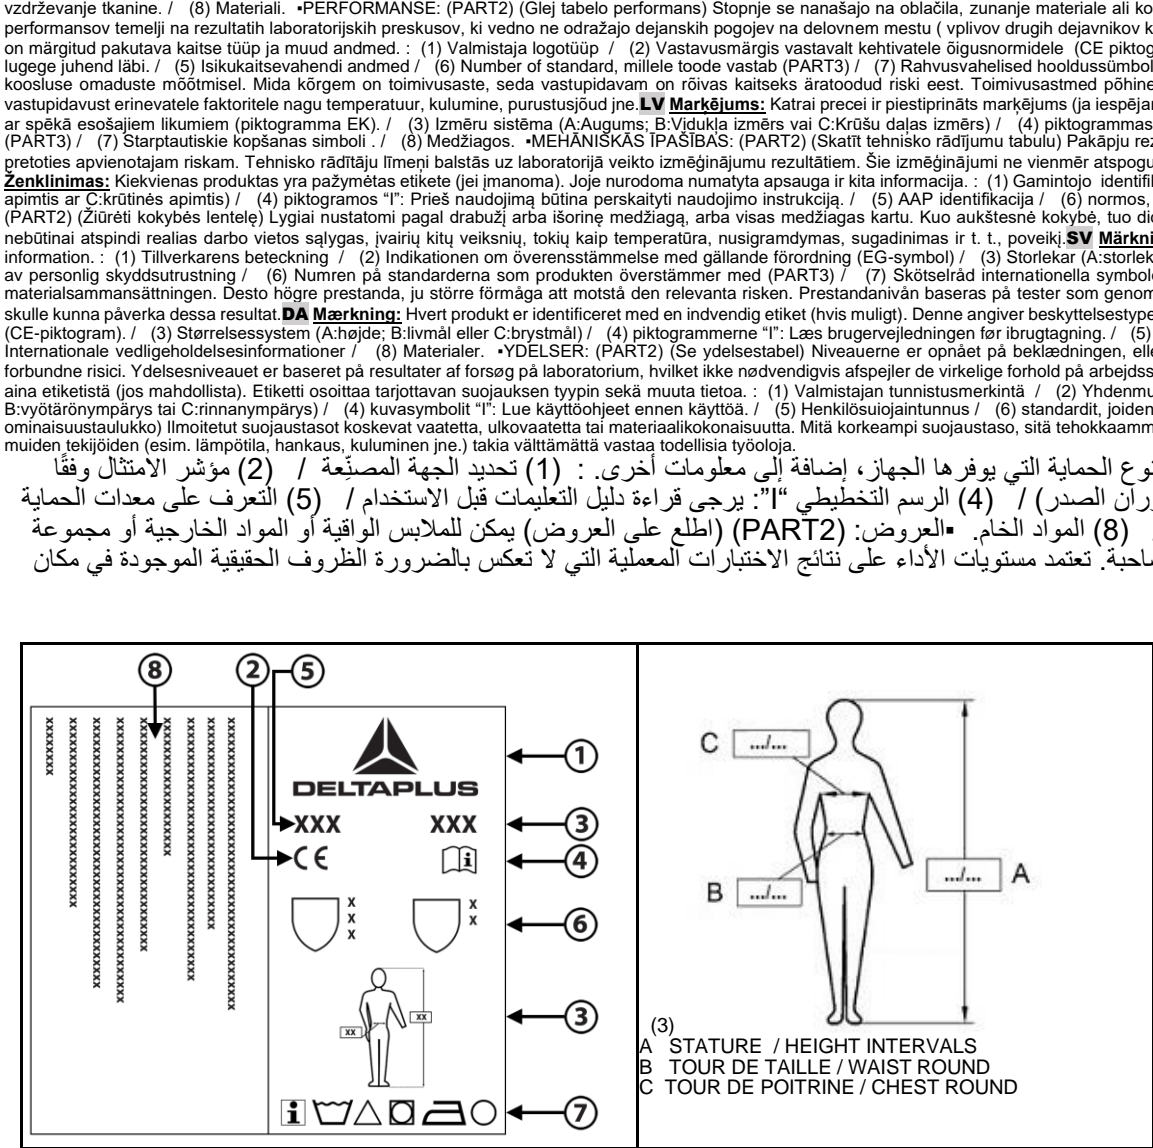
vzdrževanje tkanine. / (8) Materiali. ▪PERFORMANSE: (PART2) (Glej tabelo performans) Stopnje se nanašajo na oblačila, zunanje materiale ali ko performansov temelji na rezultatih laboratorijskih preskusov, ki vedno ne odražajo dejanskih pogojev na delovnem mestu ( vplivov drugih dejavnikov k on märgitud pakutava kaitse tüüp ja muud andmed. : (1) Valmistaja logotüüp / (2) Vastavusmärgis vastavalt kehtivatele õigusnormidele (CE piktog lugege juhend läbi. / (5) Isikukaitsevahendi andmed / (6) Number of standard, millele toode vastab (PART3) / (7) Rahvusvahelised hooldussümbol koosluse omaduste mõõtmisel. Mida kõrgem on toimivusaste, seda vastupidavam on rõivas kaitseks äratoodud riski eest. Toimivusastmed põhine vastupidavust erinevatele faktoritele nagu temperatuur, kulumine, purustusjõud jne.LV Marķējums: Katrai precei ir piestiprināts marķējums (ja iespējar ar spēkā esošajiem likumiem (piktogramma EK). / (3) Izmēru sistēma (A:Augums; B:Vidukļa izmērs vai C:Krūšu daļas izmērs) / (4) piktogrammas (PART3) / (7) Starptautiskie kopšanas simboli . / (8) Medžiagos. ▪MEHĀNISKĀS ĪPAŠĪBAS: (PART2) (Skatīt tehnisko rādījumu tabulu) Pakāpju rez pretoties apvienotajam riskam. Tehnisko rādītāju līmeņi balstās uz laboratorijā veikto izmēģinājumu rezultātiem. Šie izmēģinājumi ne vienmēr atspogu Ženklinimas: Kiekvienas produktas yra pažymėtas etikete (jei įmanoma). Joje nurodoma numatyta apsauga ir kita informacija. : (1) Gamintojo identifi apimtis ar C:krūtinės apimtis) / (4) piktogramos "I": Prieš naudojimą būtina perskaityti naudojimo instrukciją. / (5) AAP identifikacija / (6) normos, (PART2) (Žiūrėti kokybės lentelę) Lygiai nustatomi pagal drabužį arba išorinę medžiagą, arba visas medžiagas kartu. Kuo aukštesnė kokybė, tuo di nebūtinai atspindi realias darbo vietos sąlygas, įvairių kitų veiksnių, tokių kaip temperatūra, nusigramdymas, sugadinimas ir t. t., poveikį.SV Märkni information. : (1) Tillverkarens beteckning / (2) Indikationen om överensstämmelse med gällande förordning (EG-symbol) / (3) Storlekar (A:storlek av personlig skyddsutrustning / (6) Numren på standarderna som produkten överstämmer med (PART3) / (7) Skötselråd internationella symbol materialsammansättningen. Desto högre prestanda, ju större förmåga att motstå den relevanta risken. Prestandanivån baseras på tester som genom skulle kunna påverka dessa resultat.DA Mærkning: Hvert produkt er identificeret med en indvendig etiket (hvis muligt). Denne angiver beskyttelsestype (CE-piktogram). / (3) Størrelsessystem (A:højde; B:livmål eller C:brystmål) / (4) piktogrammerne "I": Læs brugervejledningen før ibrugtagning. / (5) Internationale vedligeholdelsesinformationer / (8) Materialer. ▪YDELSER: (PART2) (Se ydelsestabel) Niveauerne er opnået på beklædningen, elle forbundne risici. Ydelsesniveauet er baseret på resultater af forsøg på laboratorium, hvilket ikke nødvendigvis afspejler de virkelige forhold på arbejdss aina etiketistä (jos mahdollista). Etiketti osoittaa tarjottavan suojauksen tyypin sekä muuta tietoa. : (1) Valmistajan tunnistusmerkintä / (2) Yhdenmu B:vyötärönympärys tai C:rinnanympärys) / (4) kuvasymbolit "I": Lue käyttöohjeet ennen käyttöä. / (5) Henkilösuojaintunnus / (6) standardit, joiden ominaisuustaulukko) Ilmoitetut suojaustasot koskevat vaatetta, ulkovaatetta tai materiaalikokonaisuutta. Mitä korkeampi suojaustaso, sitä tehokkaamm muiden tekijöiden (esim. lämpötila, hankaus, kuluminen jne.) takia välttämättä vastaa todellisia työoloja.
نوع الحماية التي يوفرها الجهاز، إضافة إلى معلومات أخرى. : (1) تحديد الجهة المصنِّعة / (2) مؤشر الامتثال وفقًا
ران الصدر) / (4) الرسم التخطيطي "I": يرجى قراءة دليل التعليمات قبل الاستخدام / (5) التعرف على معدات الحماية
(8) المواد الخام. ▪العروض: (PART2) (اطلع على العروض) يمكن للملابس الواقية أو المواد الخارجية أو مجموعة
صاحبة. تعتمد مستويات الأداء على نتائج الاختبارات المعملية التي لا تعكس بالضرورة الظروف الحقيقية الموجودة في مكان

8 2 5
xxxxxx xxxxxx xxxxxx xxxxxx xxxxxx xxxxxx xxxxxx xxxxxx
1
DELTAPLUS
XXX XXX 3
CE 4
x x x x x 6
xx xx 3
7

C .../...
B .../...
.../... A
(3)
A STATURE / HEIGHT INTERVALS
B TOUR DE TAILLE / WAIST ROUND
C TOUR DE POITRINE / CHEST ROUND